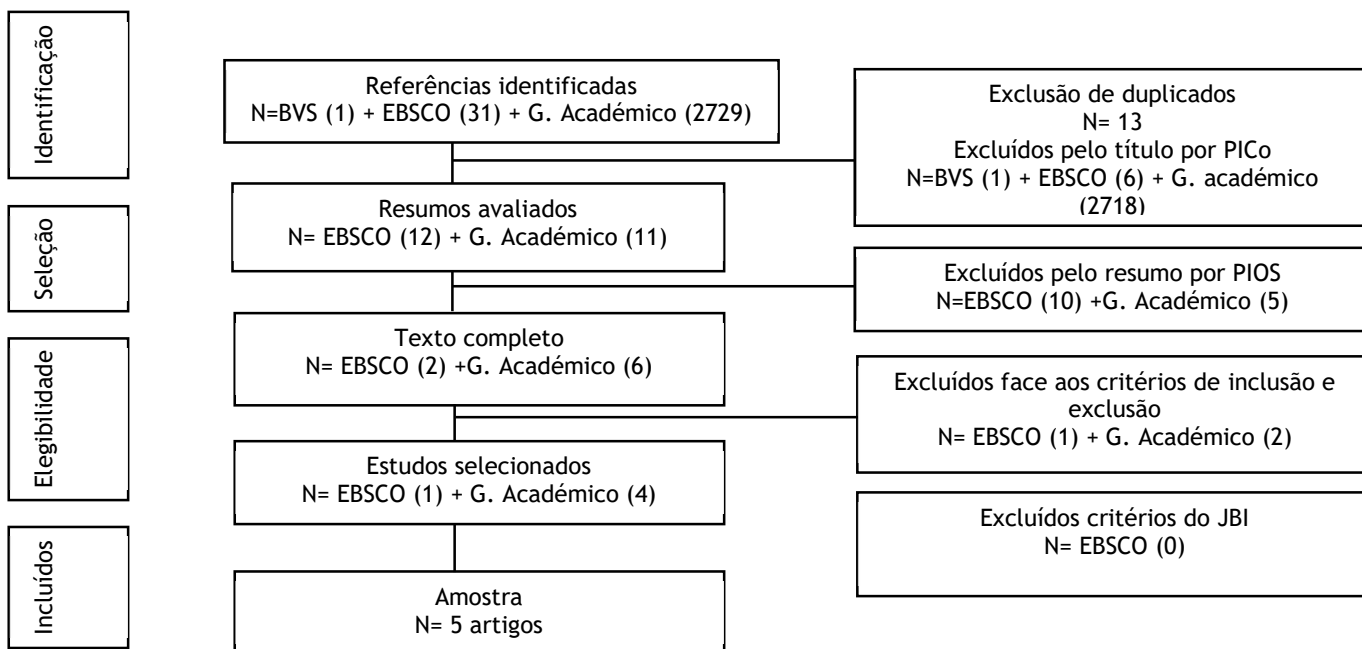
Identificação

Referências identificadas
N=BVS (1) + EBSCO (31) + G. Académico (2729)

Exclusão de duplicados
N= 13
Excluídos pelo título por PICo
N=BVS (1) + EBSCO (6) + G. académico (2718)

Seleção

Resumos avaliados
N= EBSCO (12) + G. Académico (11)

Excluídos pelo resumo por PIOS
N=EBSCO (10) +G. Académico (5)

Elegibilidade

Texto completo
N= EBSCO (2) +G. Académico (6)

Excluídos face aos critérios de inclusão e exclusão
N= EBSCO (1) + G. Académico (2)

Estudos selecionados
N= EBSCO (1) + G. Académico (4)

Excluídos critérios do JBI
N= EBSCO (0)

Incluídos

Amostra
N= 5 artigos